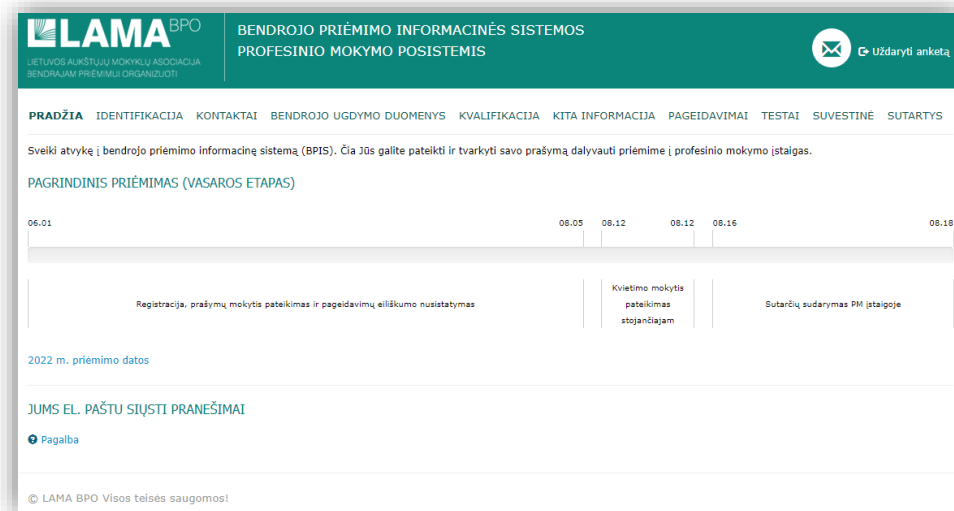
LAMA BPO
LIETUVOS AUKŠTŲJŲ MOKYKLŲ ASOCIACIJA BENDRAJAM PRIĖMIMUI ORGANIZUOTI

BENDROJO PRIĖMIMO INFORMACINĖS SISTEMOS
PROFESINIO MOKYMO POSISTEMIS

Uždaryti anketą

PRADŽIA IDENTIFIKACIJA KONTAKTAI BENDROJO UGDYMO DUOMENYS KVALIFIKACIJA KITA INFORMACIJA PAGEIDAVIMAI TESTAI SUVESTINĖ SUTARTYS

Sveiki atvykę į bendrojo priėmimo informacinę sistemą (BPIS). Čia Jūs galite pateikti ir tvarkyti savo prašymą dalyvauti priėmime į profesinio mokymo įstaigas.

PAGRINDINIS PRIĖMIMAS (VASAROS ETAPAS)

06.01 08.05 08.12 08.12 08.16 08.18

Registracija, prašymų mokytis pateikimas ir pageidavimų eiliškumo nusistatymas

Kvietimo mokytis pateikimas stojančiajam

Sutarčių sudarymas PM įstaigoje

2022 m. priėmimo datos

JUMS EL. PAŠTU SIŲSTI PRANEŠIMAI

Pagalba

© LAMA BPO Visos teisės saugomos!